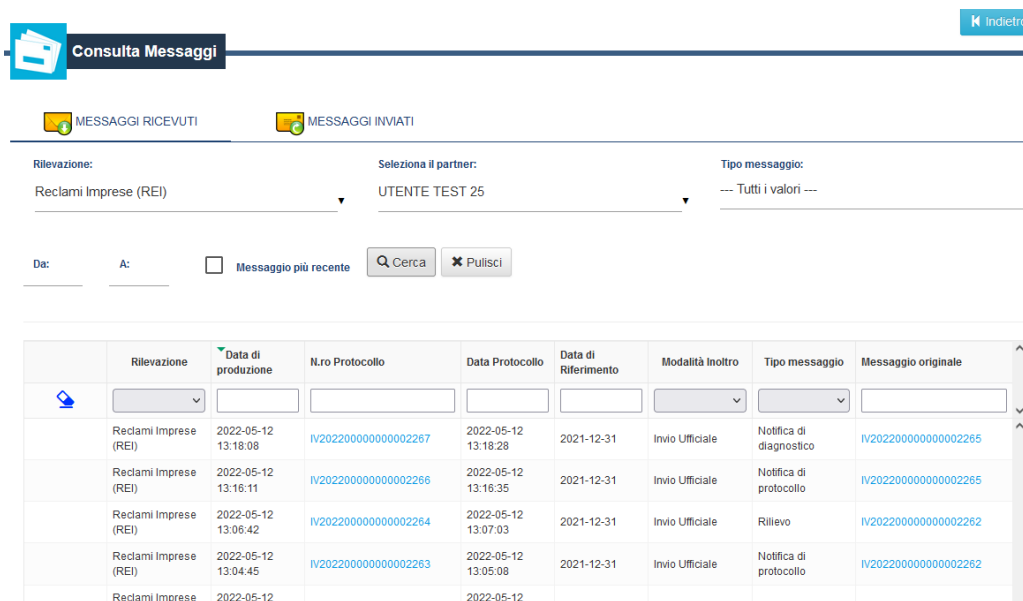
Indietr

Consulta Messaggi

MESSAGGI RICEVUTI
MESSAGGI INVIATI

Rilevazione:
Reclami Imprese (REI)

Seleziona il partner:
UTENTE TEST 25

Tipo messaggio:
--- Tutti i valori ---

Da:
A:
Messaggio più recente
Cerca
Pulisci

| | Rilevazione | Data di produzione | N.ro Protocollo | Data Protocollo | Data di Riferimento | Modalità Inoltro | Tipo messaggio | Messaggio originale |
|---|---|---|---|---|---|---|---|---|
| | | | | | | | | |
| | Reclami Imprese (REI) | 2022-05-12 13:18:08 | IV202200000000002267 | 2022-05-12 13:18:28 | 2021-12-31 | Invio Ufficiale | Notifica di diagnostico | IV202200000000002265 |
| | Reclami Imprese (REI) | 2022-05-12 13:16:11 | IV202200000000002266 | 2022-05-12 13:16:35 | 2021-12-31 | Invio Ufficiale | Notifica di protocollo | IV202200000000002265 |
| | Reclami Imprese (REI) | 2022-05-12 13:06:42 | IV202200000000002264 | 2022-05-12 13:07:03 | 2021-12-31 | Invio Ufficiale | Rilievo | IV202200000000002262 |
| | Reclami Imprese (REI) | 2022-05-12 13:04:45 | IV202200000000002263 | 2022-05-12 13:05:08 | 2021-12-31 | Invio Ufficiale | Notifica di protocollo | IV202200000000002262 |
| | Reclami Imprese | 2022-05-12 | | 2022-05-12 | | | | |